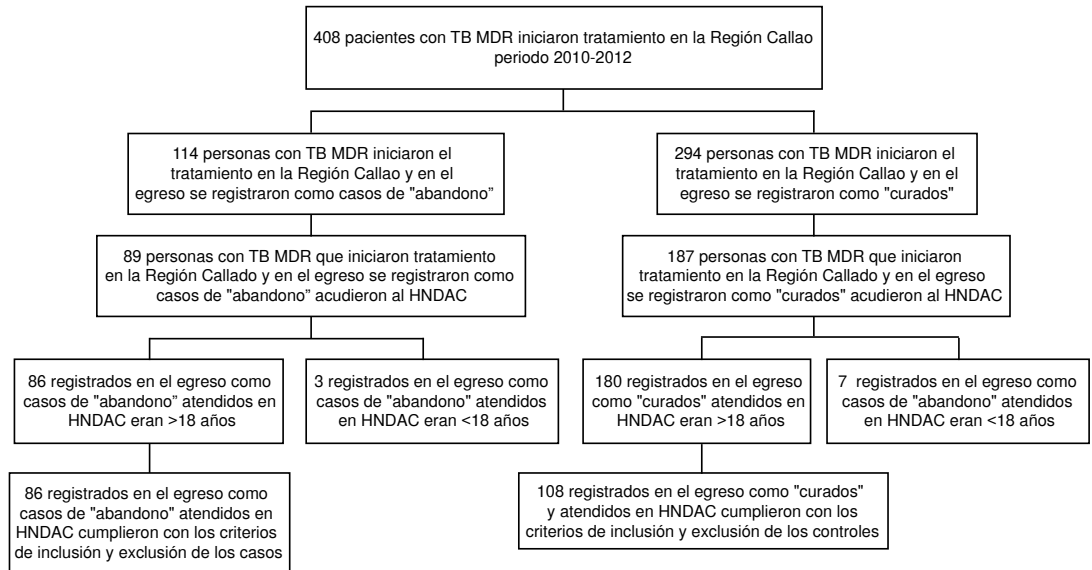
408 pacientes con TB MDR iniciaron tratamiento en la Región Callao periodo 2010-2012

114 personas con TB MDR iniciaron el tratamiento en la Región Callao y en el egreso se registraron como casos de "abandono"

294 personas con TB MDR iniciaron el tratamiento en la Región Callao y en el egreso se registraron como "curados"

89 personas con TB MDR que iniciaron tratamiento en la Región Callado y en el egreso se registraron como casos de "abandono" acudieron al HNDAC

187 personas con TB MDR que iniciaron tratamiento en la Región Callado y en el egreso se registraron como "curados" acudieron al HNDAC

86 registrados en el egreso como casos de "abandono" atendidos en HNDAC eran >18 años

3 registrados en el egreso como casos de "abandono" atendidos en HNDAC eran <18 años

180 registrados en el egreso como "curados" atendidos en HNDAC eran >18 años

7 registrados en el egreso como casos de "abandono" atendidos en HNDAC eran <18 años

86 registrados en el egreso como casos de "abandono" atendidos en HNDAC cumplieron con los criterios de inclusión y exclusión de los casos

108 registrados en el egreso como "curados" y atendidos en HNDAC cumplieron con los criterios de inclusión y exclusión de los controles